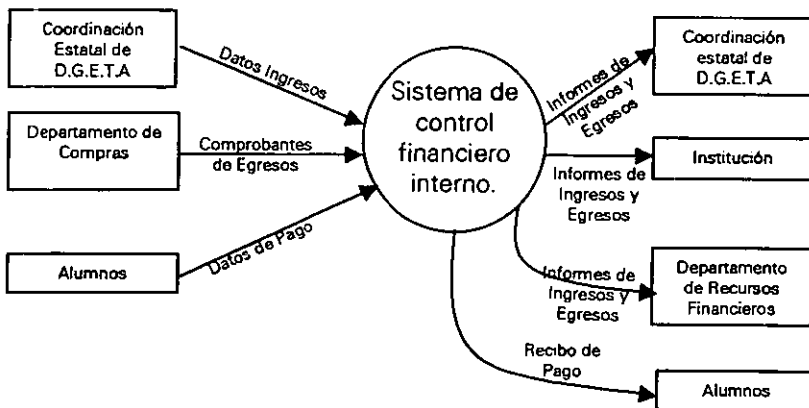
Coordinación Estatal de D.G.E.T.A

Datos Ingresos

Departamento de Compras

Comprobantes de Egresos

Alumnos

Datos de Pago

Sistema de control financiero interno.

Informes de Ingresos y Egresos

Coordinación estatal de D.G.E.T.A

Institución

Informes de Ingresos y Egresos

Informes de Ingresos y Egresos

Departamento de Recursos Financieros

Recibo de Pago

Alumnos